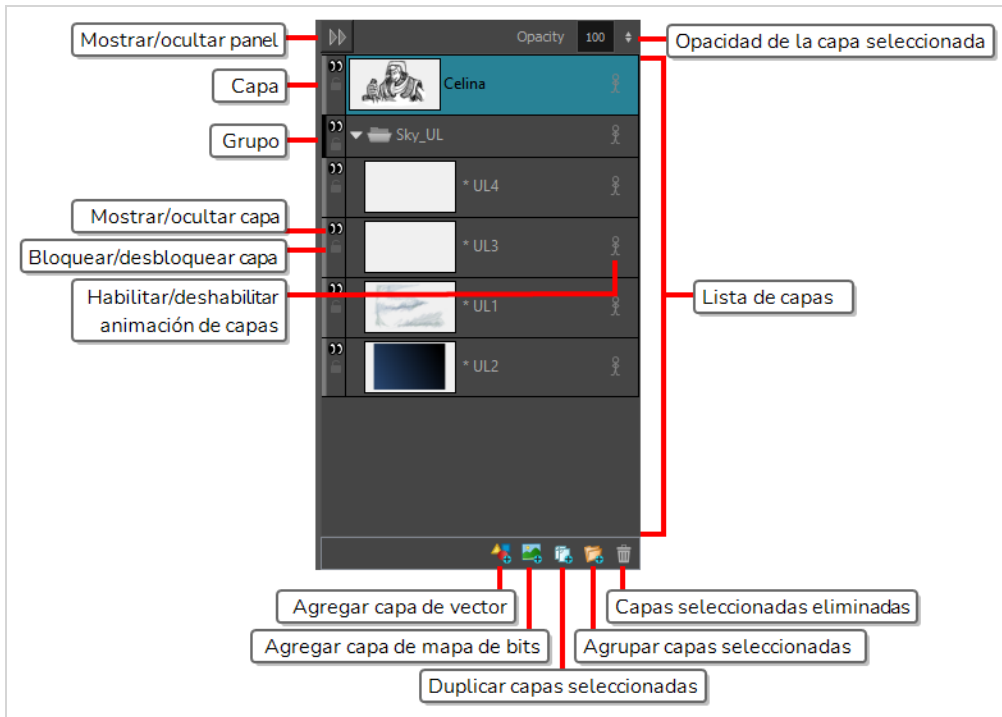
Mostrar/ocultar panel

Opacity 100

Opacidad de la capa seleccionada

Capa

Celina

Grupo

Sky_UL

* UL4

Mostrar/ocultar capa

* UL3

Bloquear/desbloquear capa

Habilitar/deshabilitar animación de capas

* UL1

Lista de capas

* UL2

Agregar capa de vector

Capas seleccionadas eliminadas

Agregar capa de mapa de bits

Agrupar capas seleccionadas

Duplicar capas seleccionadas